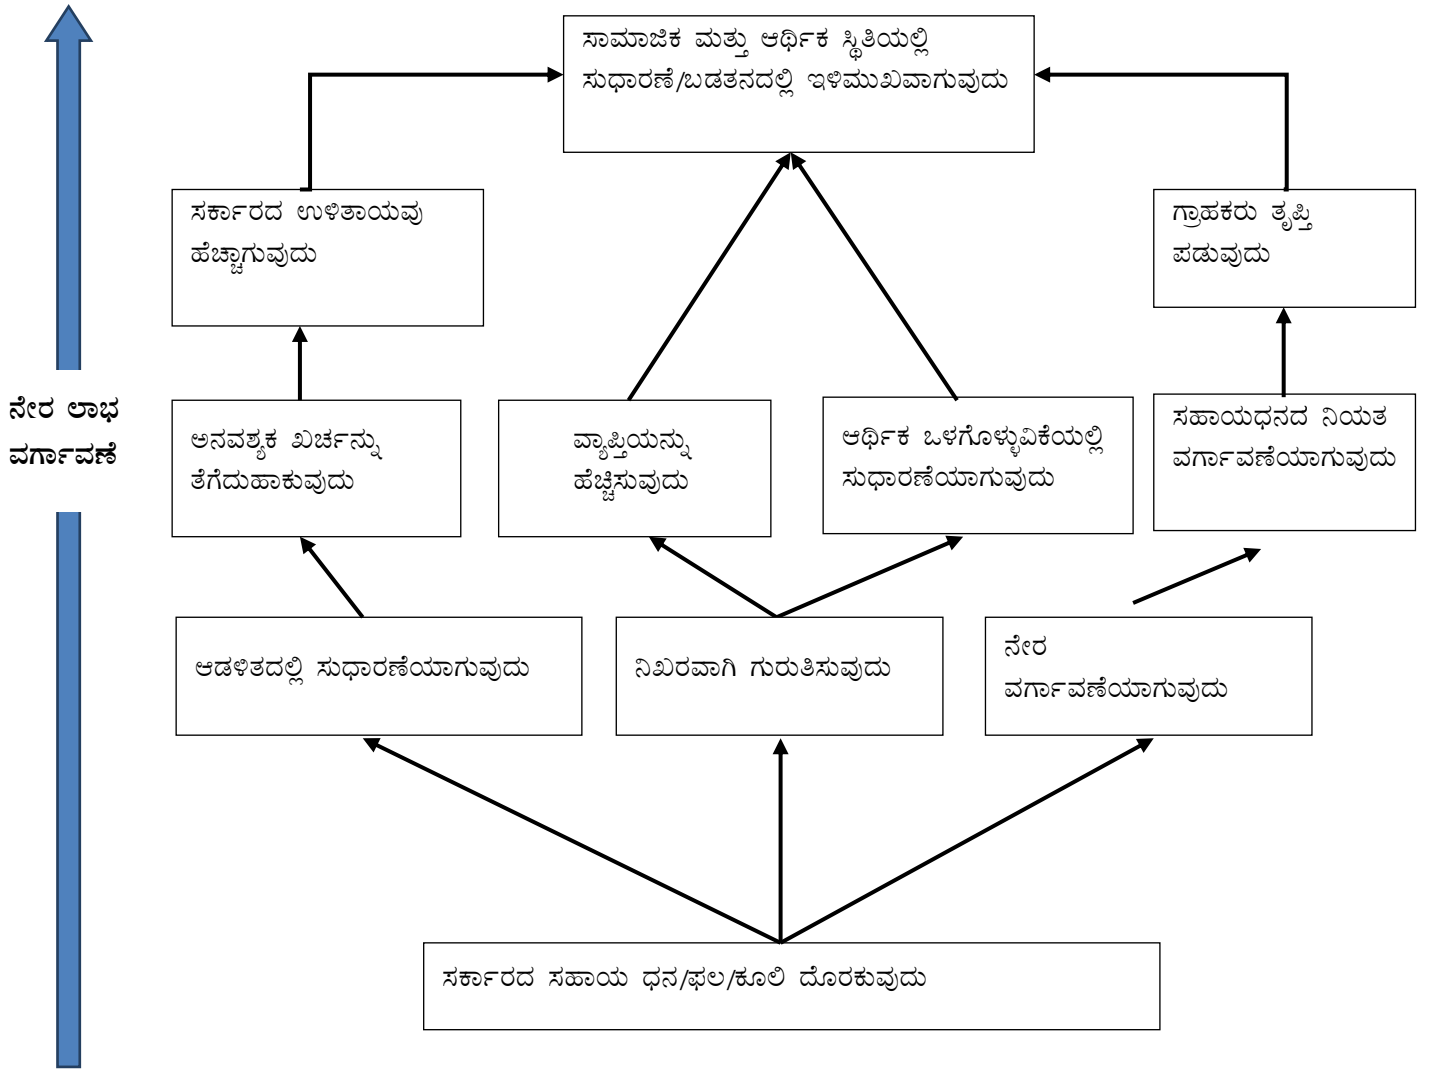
ಸಾಮಾಜಿಕ ಮತ್ತು ಆರ್ಥಿಕ ಸ್ಥಿತಿಯಲ್ಲಿ ಸುಧಾರಣೆ/ಬಡತನದಲ್ಲಿ ಇಳಿಮುಖವಾಗುವುದು

ಸರ್ಕಾರದ ಉಳಿತಾಯವು ಹೆಚ್ಚಾಗುವುದು

ಗ್ರಾಹಕರು ತೃಪ್ತಿ ಪಡುವುದು

ನೇರ ಲಾಭ ವರ್ಗಾವಣೆ

ಅನವಶ್ಯಕ ಖರ್ಚನ್ನು ತೆಗೆದುಹಾಕುವುದು

ವ್ಯಾಪ್ತಿಯನ್ನು ಹೆಚ್ಚಿಸುವುದು

ಆರ್ಥಿಕ ಒಳಗೊಳ್ಳುವಿಕೆಯಲ್ಲಿ ಸುಧಾರಣೆಯಾಗುವುದು

ಸಹಾಯಧನದ ನಿಯತ ವರ್ಗಾವಣೆಯಾಗುವುದು

ಆಡಳಿತದಲ್ಲಿ ಸುಧಾರಣೆಯಾಗುವುದು

ನಿಖರವಾಗಿ ಗುರುತಿಸುವುದು

ನೇರ ವರ್ಗಾವಣೆಯಾಗುವುದು

ಸರ್ಕಾರದ ಸಹಾಯ ಧನ/ಫಲ/ಕೂಲಿ ದೊರಕುವುದು